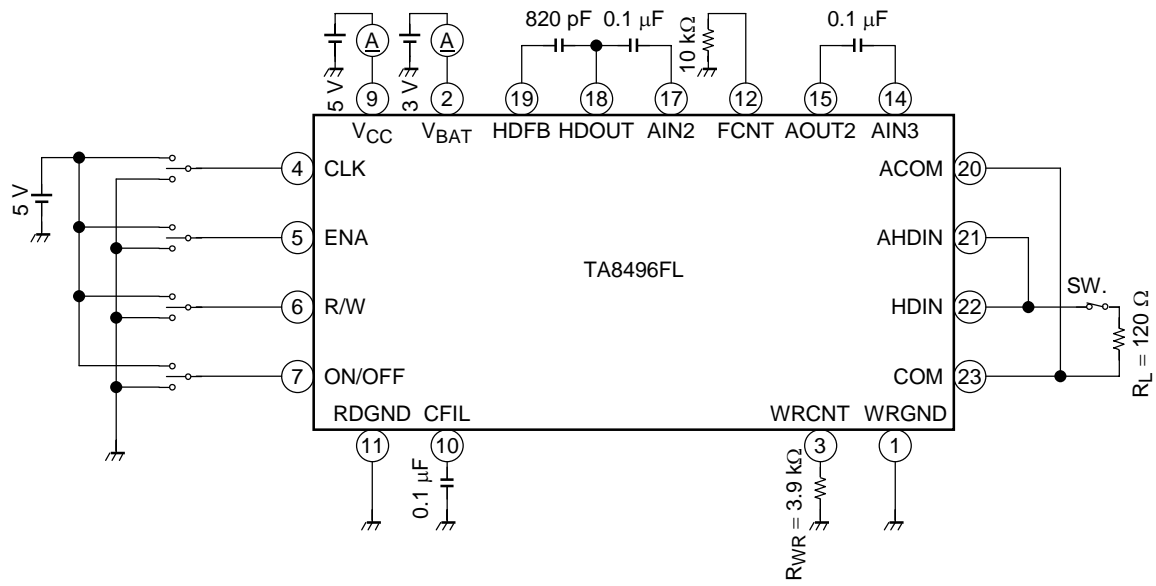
5 V
A
9
$V_{CC}$
3 V
A
2
$V_{BAT}$
820 pF
0.1 μF
19
HDFB
18
HDOUT
17
AIN2
10 kΩ
12
FCNT
0.1 μF
15
AOUT2
14
AIN3

5 V
4
CLK
5
ENA
6
R/W
7
ON/OFF

TA8496FL

20
ACOM
21
AHDIN
22
HDIN
SW.
$R_L$ = 120 Ω
23
COM

RDGND
11
CFIL
10
0.1 μF
WRCNT
3
$R_{WR}$ = 3.9 kΩ
WRGND
1